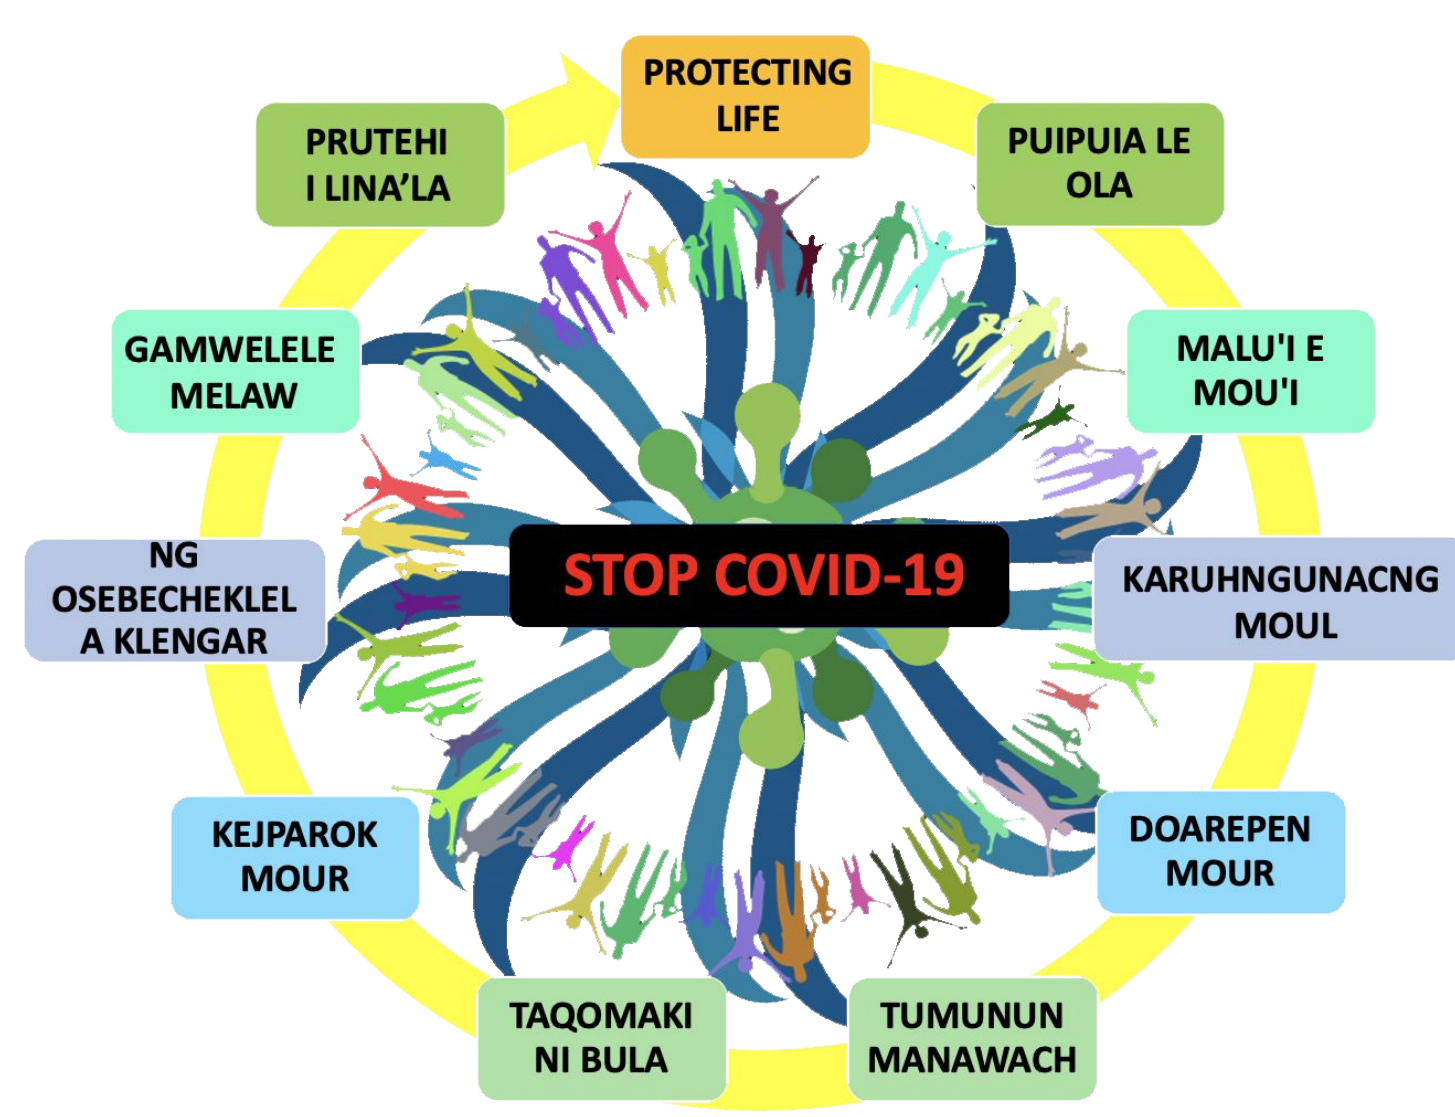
PROTECTING LIFE

PUIPUIA LE OLA

MALU'I E MOU'I

KARUHNGUNACNG MOUL

DOAREPEN MOUR

TUMUNUN MANAWACH

TAQOMAKI NI BULA

KEJPAROK MOUR

NG OSEBECHEKLEL A KLENGAR

GAMWELELE MELAW

PRUTEHI I LINA'LA

STOP COVID-19